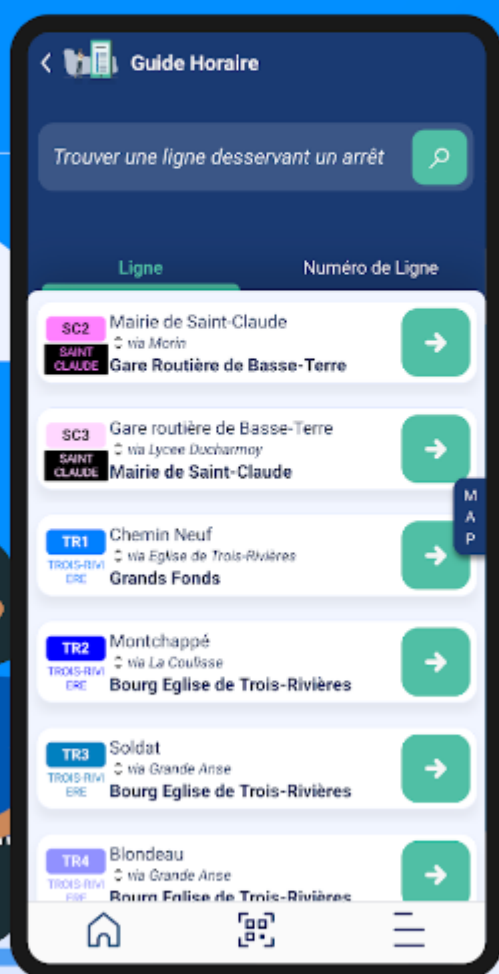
Guide Horaire

Trouver une ligne desservant un arrêt

Ligne

Numéro de Ligne

SC2
SAINT CLAUDE
Mairie de Saint-Claude
via Morin
Gare Routière de Basse-Terre

SC3
SAINT CLAUDE
Gare routière de Basse-Terre
via Lycee Ducharmoy
Mairie de Saint-Claude

TR1
TROIS-RIVIERE
Chemin Neuf
via Eglise de Trois-Rivières
Grands Fonds

MAP

TR2
TROIS-RIVIERE
Montchappé
via La Coulisse
Bourg Eglise de Trois-Rivières

TR3
TROIS-RIVIERE
Soldat
via Grande Anse
Bourg Eglise de Trois-Rivières

TR4
TROIS-RIVIERE
Blondeau
via Grande Anse
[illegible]